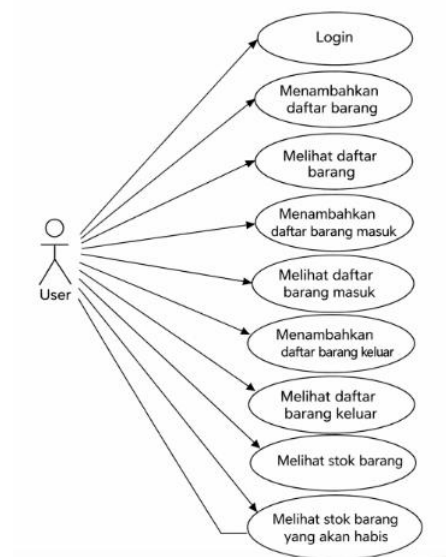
User

Login

Menambahkan daftar barang

Melihat daftar barang

Menambahkan daftar barang masuk

Melihat daftar barang masuk

Menambahkan daftar barang keluar

Melihat daftar barang keluar

Melihat stok barang

Melihat stok barang yang akan habis